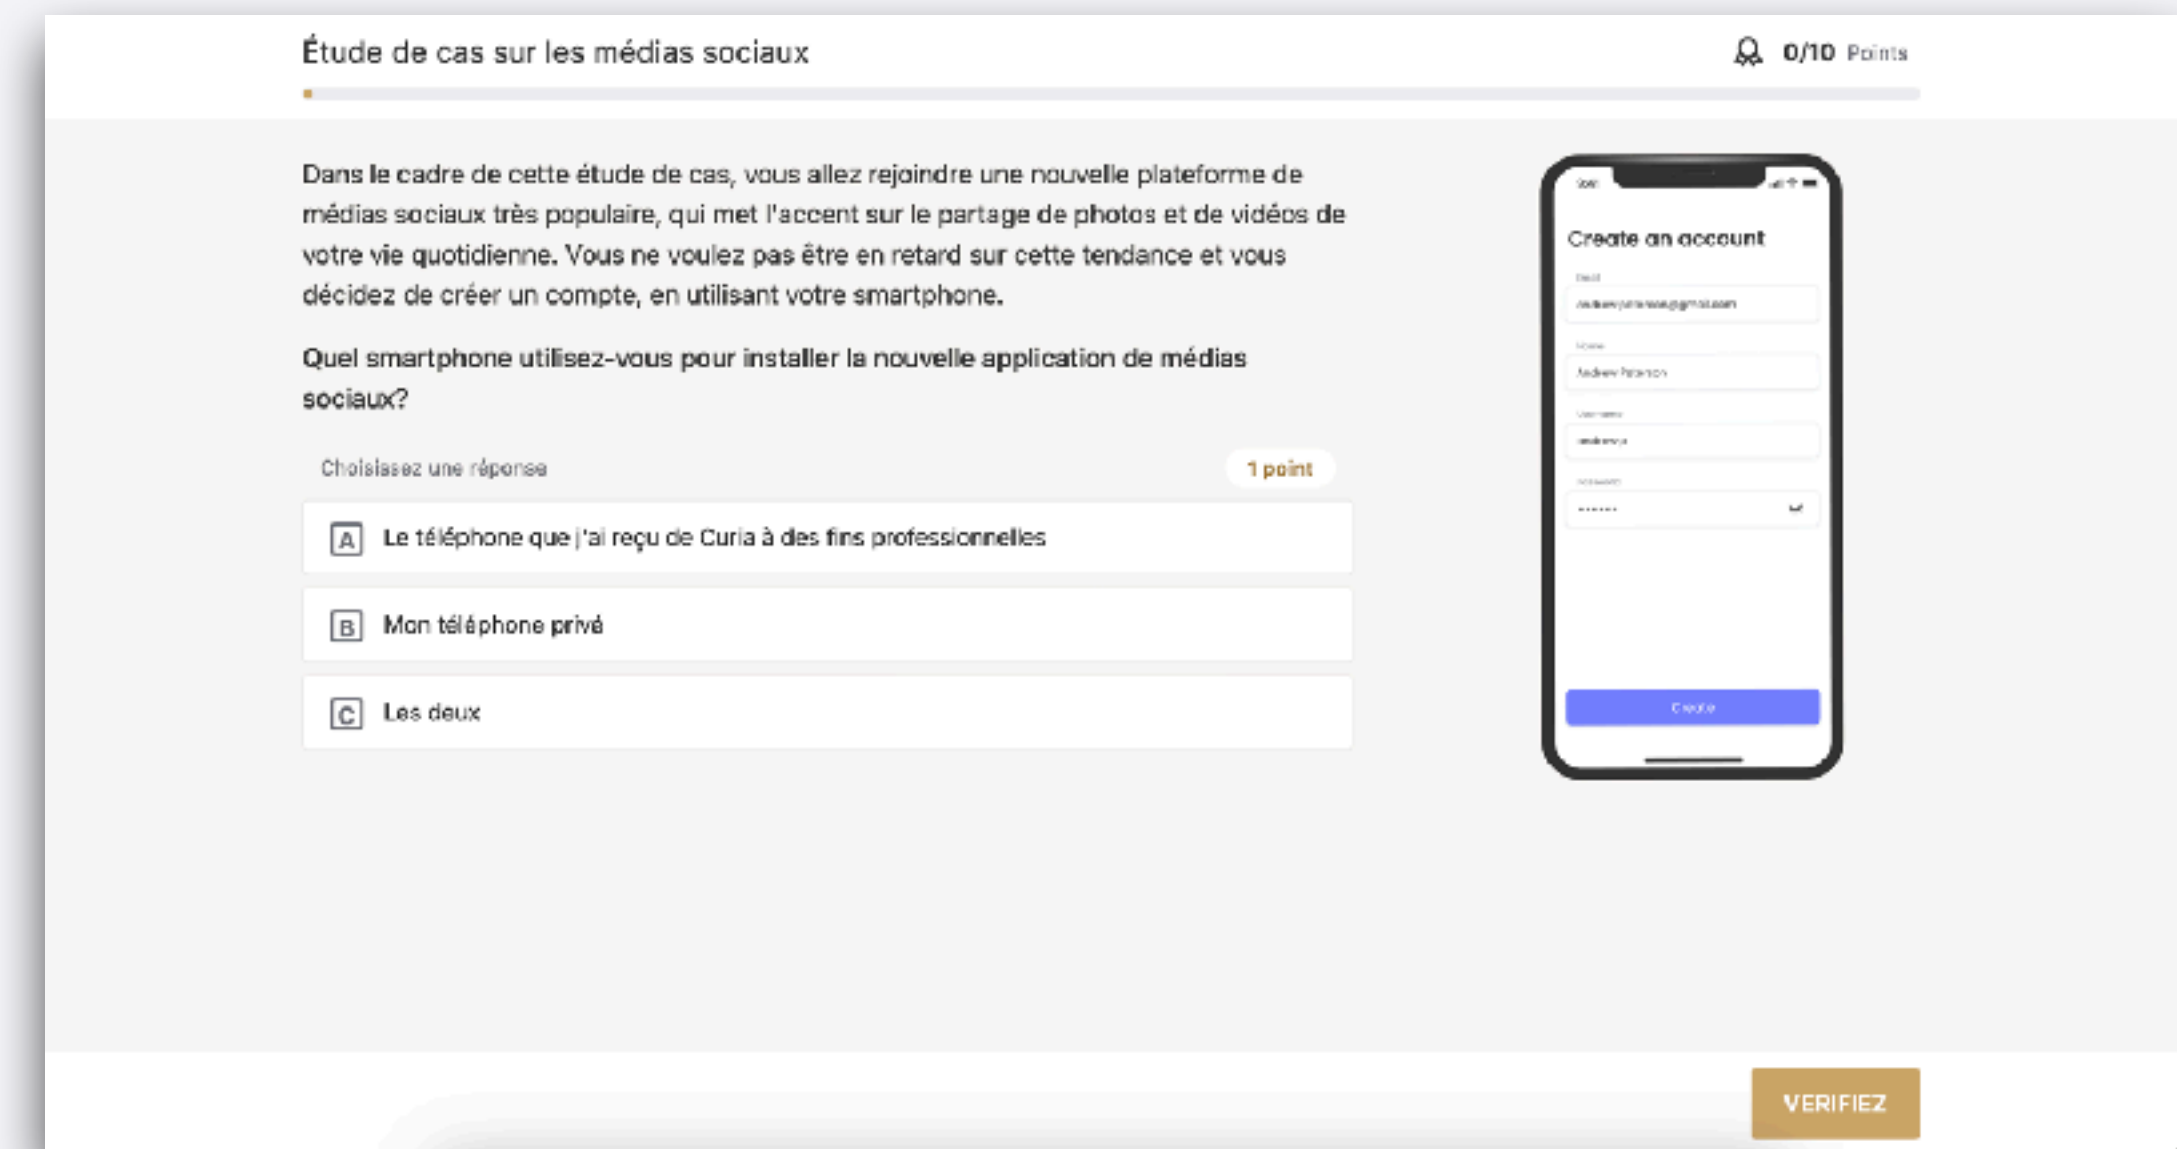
Étude de cas sur les médias sociaux

0/10 Points

Dans le cadre de cette étude de cas, vous allez rejoindre une nouvelle plateforme de médias sociaux très populaire, qui met l'accent sur le partage de photos et de vidéos de votre vie quotidienne. Vous ne voulez pas être en retard sur cette tendance et vous décidez de créer un compte, en utilisant votre smartphone.

Quel smartphone utilisez-vous pour installer la nouvelle application de médias sociaux?

Choisissez une réponse

1 point

A Le téléphone que j'ai reçu de Curia à des fins professionnelles

B Mon téléphone privé

C Les deux

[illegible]

Create an account

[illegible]

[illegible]

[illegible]

Andrew Peterson

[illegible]

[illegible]

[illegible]

••••••

Create

VERIFIEZ